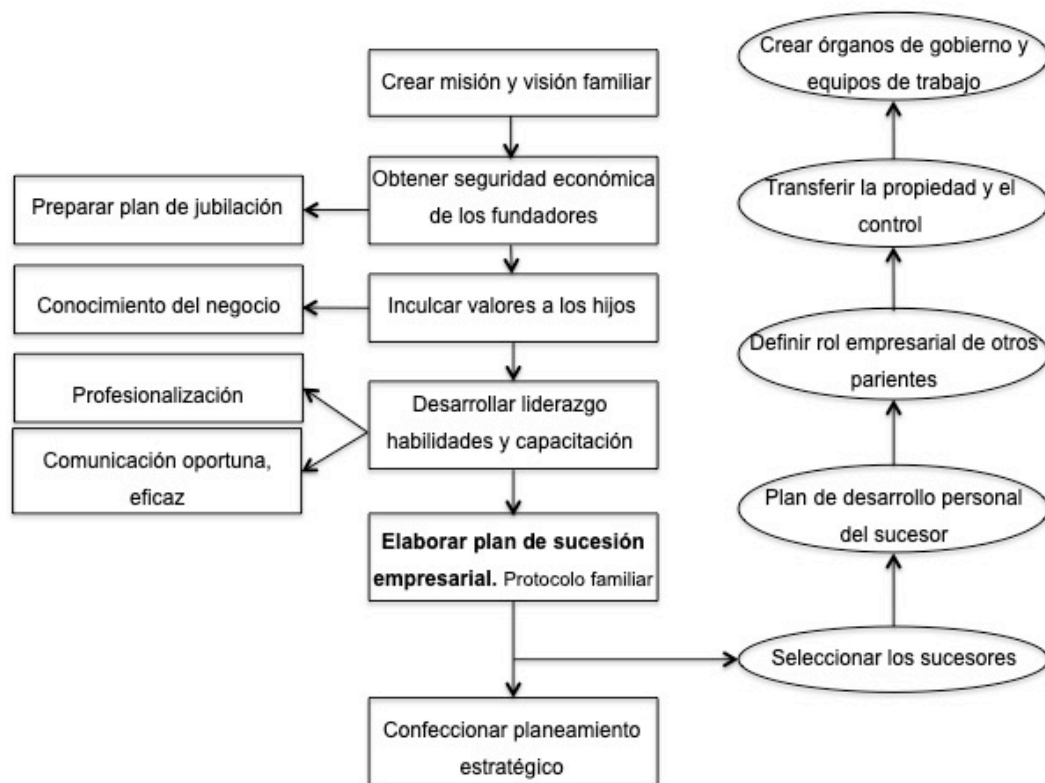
Crear misión y visión familiar

Obtener seguridad económica de los fundadores

Preparar plan de jubilación

Inculcar valores a los hijos

Conocimiento del negocio

Desarrollar liderazgo habilidades y capacitación

Profesionalización

Comunicación oportuna, eficaz

**Elaborar plan de sucesión empresarial.** Protocolo familiar

Confeccionar planeamiento estratégico

Seleccionar los sucesores

Plan de desarrollo personal del sucesor

Definir rol empresarial de otros parientes

Transferir la propiedad y el control

Crear órganos de gobierno y equipos de trabajo